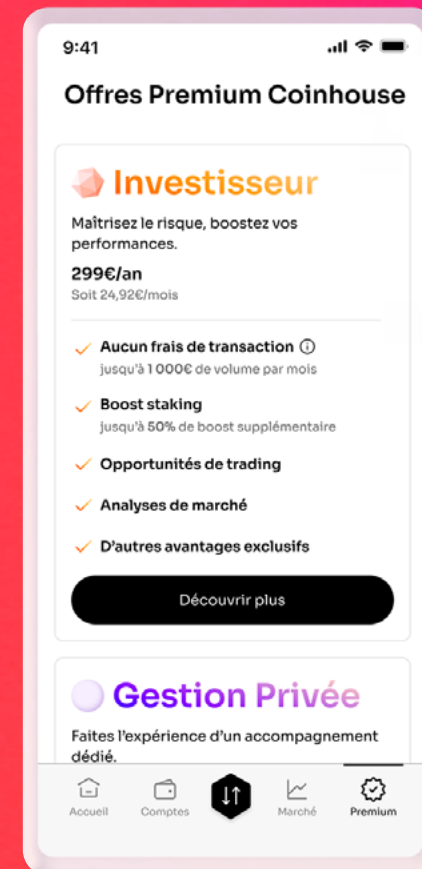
9:41

Offres Premium Coinhouse

Investisseur

Maîtrisez le risque, boostez vos performances.

299€/an
Soit 24,92€/mois

Aucun frais de transaction ⓘ
jusqu'à 1 000€ de volume par mois

Boost staking
jusqu'à 50% de boost supplémentaire

Opportunités de trading

Analyses de marché

D'autres avantages exclusifs

Découvrir plus

Gestion Privée

Faites l'expérience d'un accompagnement dédié.

Accueil
Comptes
Marché
Premium